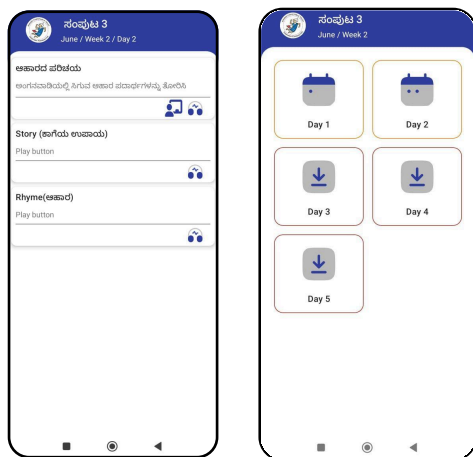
ಸಂಪುಟ 3
June / Week 2 / Day 2

ಆಹಾರದ ಪರಿಚಯ
ಅಂಗನವಾಡಿಯಲ್ಲಿ ಸಿಗುವ ಆಹಾರ ಪದಾರ್ಥಗಳನ್ನು ತೋರಿಸಿ

Story (ಕಾಗೆಯ ಉಪಾಯ)
Play button

Rhyme(ಆಹಾರ)
Play button

ಸಂಪುಟ 3
June / Week 2

Day 1

Day 2

Day 3

Day 4

Day 5